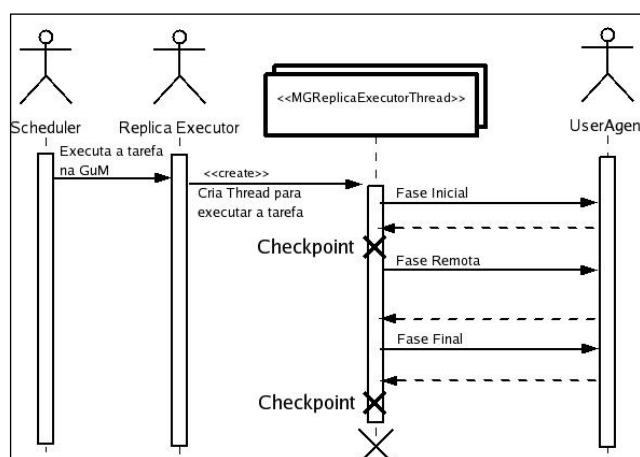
Scheduler

Replica Executor

<<MGReplicaExecutorThread>>

UserAgen

Executa a tarefa na GuM

<<create>> Cria Thread para executar a tarefa

Fase Inicial

Checkpoint

Fase Remota

Fase Final

Checkpoint